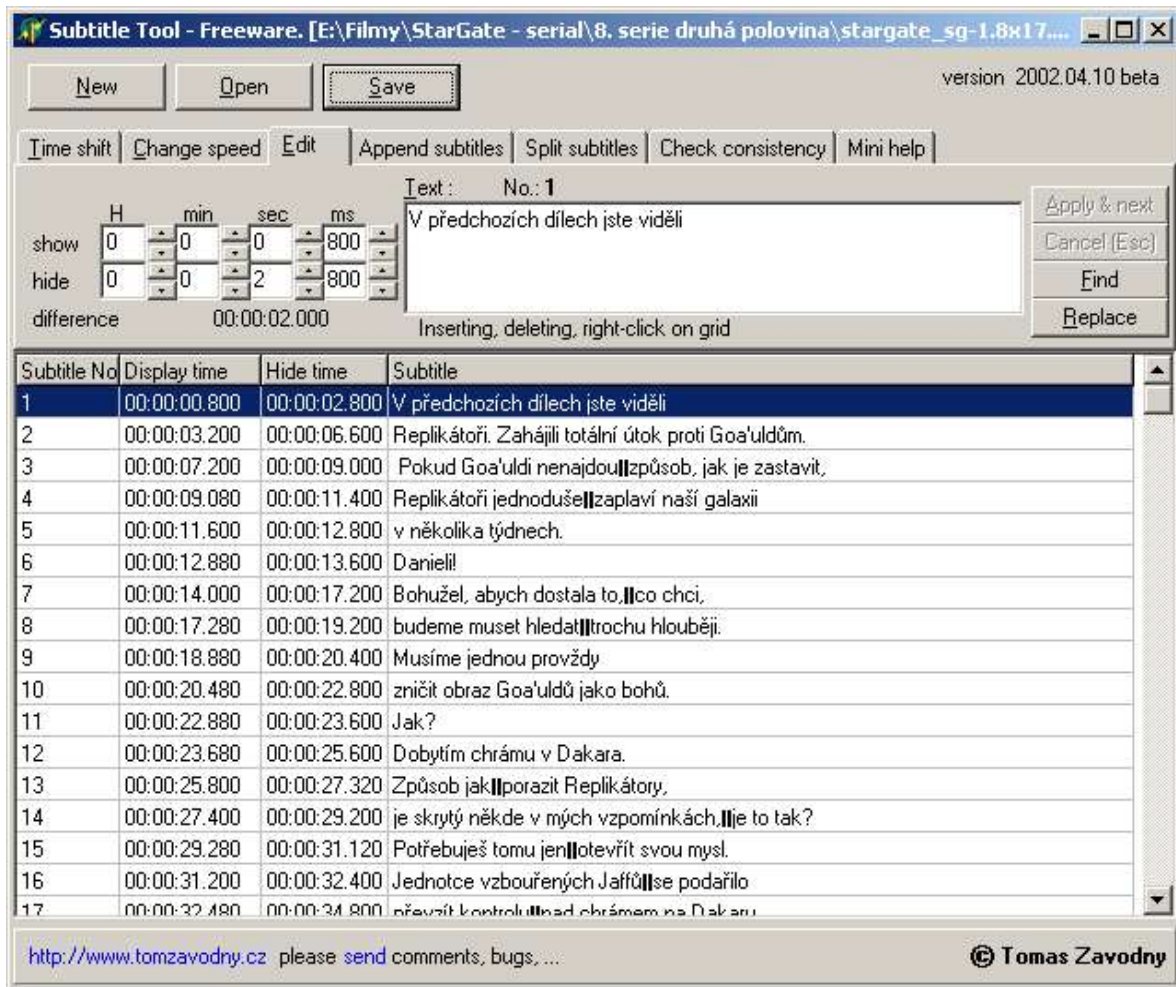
Subtitle Tool - Freeware. [E:\Filmy\StarGate - serial\8. serie druhá polovina\stargate_sg-1.8x17....

New Open Save

version 2002.04.10 beta

Time shift | Change speed | Edit | Append subtitles | Split subtitles | Check consistency | Mini help

| | H | min | sec | ms |
|---|---|---|---|---|
| show | 0 | 0 | 0 | 800 |
| hide | 0 | 0 | 2 | 800 |

difference 00:00:02.000

Text : No.: 1

V předchozích dílech jste viděli

Inserting, deleting, right-click on grid

Apply & next
Cancel (Esc)
Find
Replace

| Subtitle No | Display time | Hide time | Subtitle |
|---|---|---|---|
| 1 | 00:00:00.800 | 00:00:02.800 | V předchozích dílech jste viděli |
| 2 | 00:00:03.200 | 00:00:06.600 | Replikátoři. Zahájili totální útok proti Goa'uldům. |
| 3 | 00:00:07.200 | 00:00:09.000 | Pokud Goa'uldi nenajdou‖způsob, jak je zastavit, |
| 4 | 00:00:09.080 | 00:00:11.400 | Replikátoři jednoduše‖zaplaví naší galaxii |
| 5 | 00:00:11.600 | 00:00:12.800 | v několika týdnech. |
| 6 | 00:00:12.880 | 00:00:13.600 | Danieli! |
| 7 | 00:00:14.000 | 00:00:17.200 | Bohužel, abych dostala to,‖co chci, |
| 8 | 00:00:17.280 | 00:00:19.200 | budeme muset hledat‖trochu hlouběji. |
| 9 | 00:00:18.880 | 00:00:20.400 | Musíme jednou provždy |
| 10 | 00:00:20.480 | 00:00:22.800 | zničit obraz Goa'uldů jako bohů. |
| 11 | 00:00:22.880 | 00:00:23.600 | Jak? |
| 12 | 00:00:23.680 | 00:00:25.600 | Dobytím chrámu v Dakara. |
| 13 | 00:00:25.800 | 00:00:27.320 | Způsob jak‖porazit Replikátory, |
| 14 | 00:00:27.400 | 00:00:29.200 | je skrytý někde v mých vzpomínkách,‖je to tak? |
| 15 | 00:00:29.280 | 00:00:31.120 | Potřebuješ tomu jen‖otevřít svou mysl. |
| 16 | 00:00:31.200 | 00:00:32.400 | Jednotce vzbouřených Jaffů‖se podařilo |
| 17 | 00:00:32.480 | 00:00:34.800 | převzít kontrolu‖nad chrámem na Dakaru |

http://www.tomzavodny.cz please send comments, bugs, ...

© Tomas Zavodny